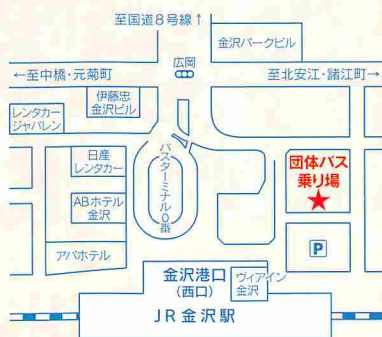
至国道８号線↑

金沢パークビル

広岡

←至中橋・元菊町

至北安江・諸江町→

伊藤忠金沢ビル

レンタカージャパレン

日産レンタカー

バスターミナル０番

団体バス乗り場

ABホテル金沢

アパホテル

P

金沢港口
（西口）

ヴィアイン金沢

JR金沢駅